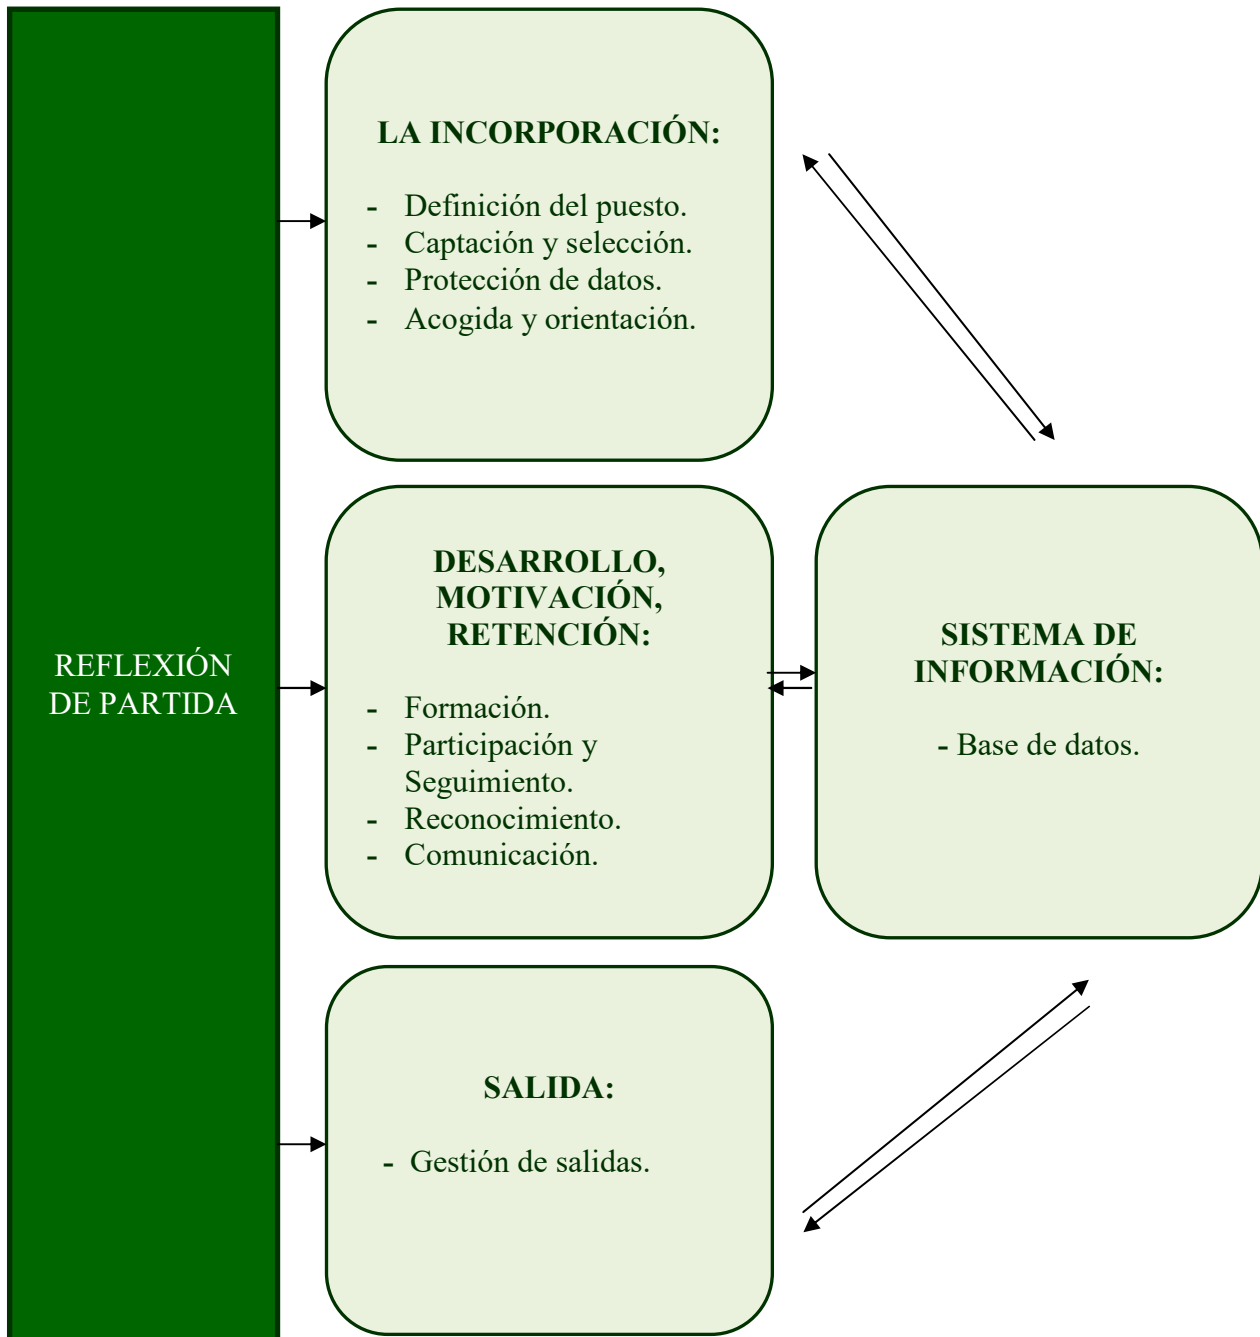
REFLEXIÓN DE PARTIDA

LA INCORPORACIÓN:

- Definición del puesto.
- Captación y selección.
- Protección de datos.
- Acogida y orientación.

DESARROLLO, MOTIVACIÓN, RETENCIÓN:

- Formación.
- Participación y Seguimiento.
- Reconocimiento.
- Comunicación.

SISTEMA DE INFORMACIÓN:

- Base de datos.

SALIDA:

- Gestión de salidas.